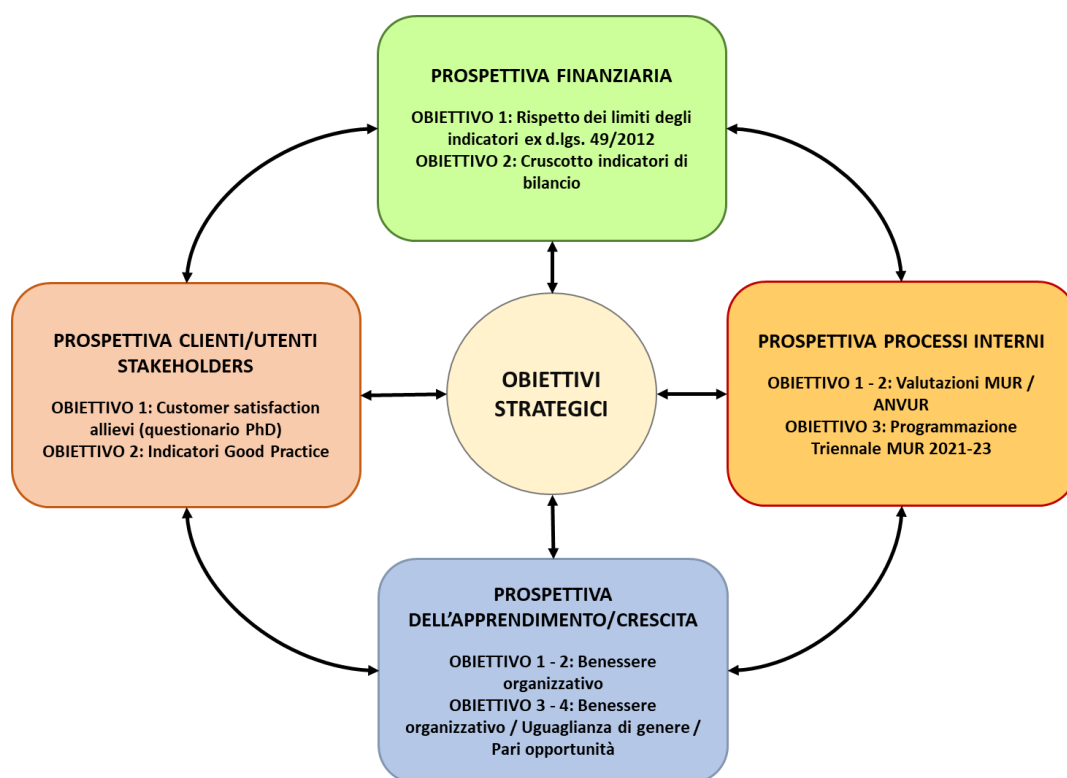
PROSPETTIVA FINANZIARIA

OBIETTIVO 1: Rispetto dei limiti degli indicatori ex d.lgs. 49/2012
OBIETTIVO 2: Cruscotto indicatori di bilancio

PROSPETTIVA CLIENTI/UTENTI STAKEHOLDERS

OBIETTIVO 1: Customer satisfaction allievi (questionario PhD)
OBIETTIVO 2: Indicatori Good Practice

OBIETTIVI STRATEGICI

PROSPETTIVA PROCESSI INTERNI

OBIETTIVO 1 - 2: Valutazioni MUR / ANVUR
OBIETTIVO 3: Programmazione Triennale MUR 2021-23

PROSPETTIVA DELL'APPRENDIMENTO/CRESCITA

OBIETTIVO 1 - 2: Benessere organizzativo
OBIETTIVO 3 - 4: Benessere organizzativo / Uguaglianza di genere / Pari opportunità